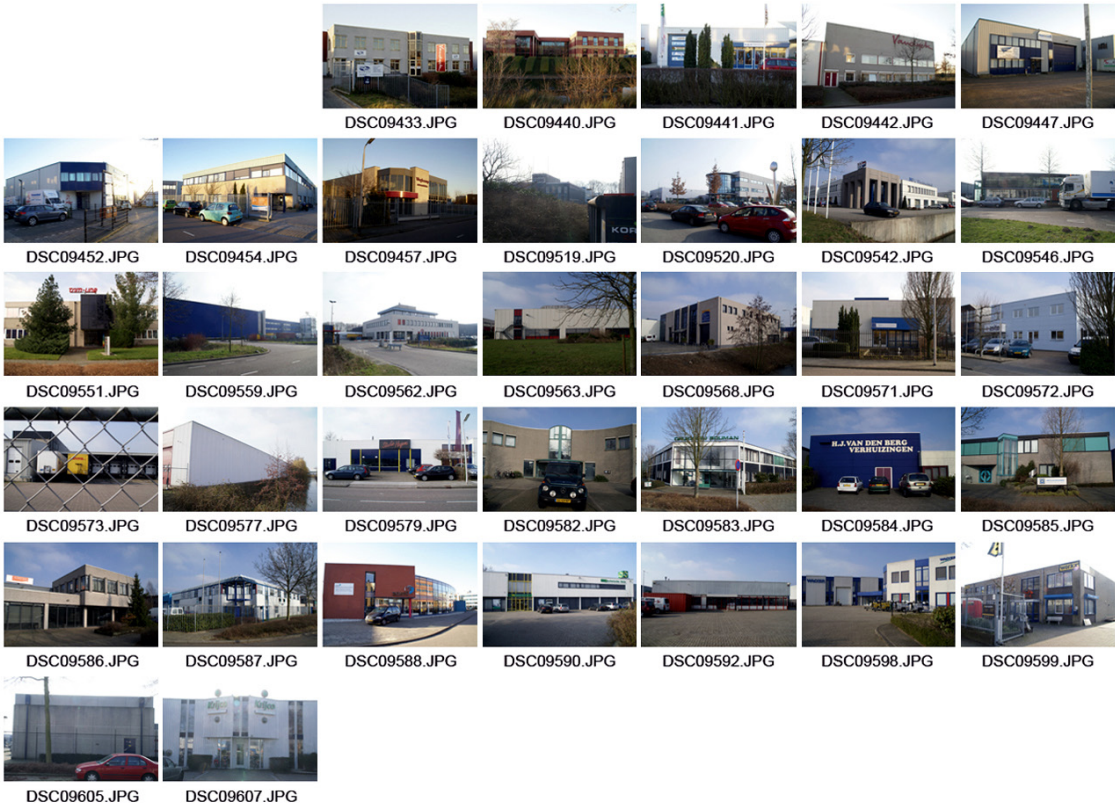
DSC09433.JPG DSC09440.JPG DSC09441.JPG DSC09442.JPG DSC09447.JPG

DSC09452.JPG DSC09454.JPG DSC09457.JPG DSC09519.JPG DSC09520.JPG DSC09542.JPG DSC09546.JPG

DSC09551.JPG DSC09559.JPG DSC09562.JPG DSC09563.JPG DSC09568.JPG DSC09571.JPG DSC09572.JPG

DSC09573.JPG DSC09577.JPG DSC09579.JPG DSC09582.JPG DSC09583.JPG H.J. VAN DEN BERG VERHUIZINGEN DSC09584.JPG DSC09585.JPG

DSC09586.JPG DSC09587.JPG DSC09588.JPG DSC09590.JPG DSC09592.JPG DSC09598.JPG DSC09599.JPG

DSC09605.JPG DSC09607.JPG